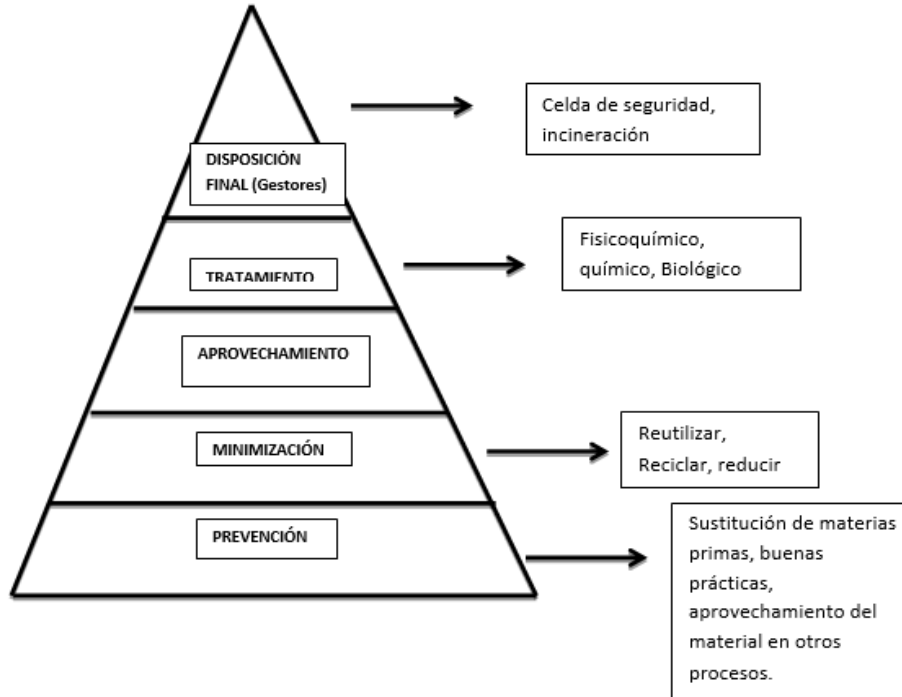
DISPOSICIÓN FINAL (Gestores)

Celda de seguridad, incineración

TRATAMIENTO

Fisicoquímico, químico, Biológico

APROVECHAMIENTO

MINIMIZACIÓN

Reutilizar, Reciclar, reducir

PREVENCIÓN

Sustitución de materias primas, buenas prácticas, aprovechamiento del material en otros procesos.